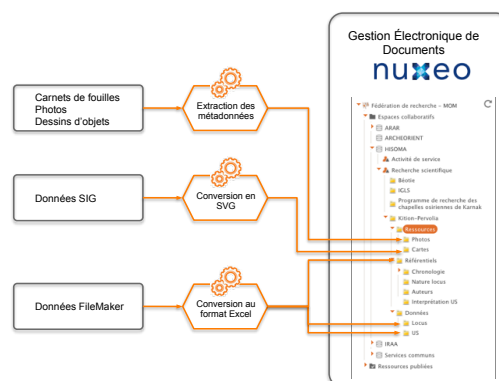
Carnets de fouilles
Photos
Dessins d'objets

Extraction des métadonnées

Données SIG

Conversion en SVG

Données FileMaker

Conversion au format Excel

Gestion Électronique de Documents
nuxeo

Fédération de recherche - MOM
Espaces collaboratifs
ARAR
ARCHIORIENT
HISOMA
Activité de service
Recherche scientifique
Béotie
IGLS
Programme de recherche des chapelles osiriennes de Karnak
Kition-Pervolia
Ressources
Photos
Cartes
Référentiels
Chronologie
Nature locus
Auteurs
Interprétation US
Données
Locus
US
IRAA
Services communs
Ressources publiées